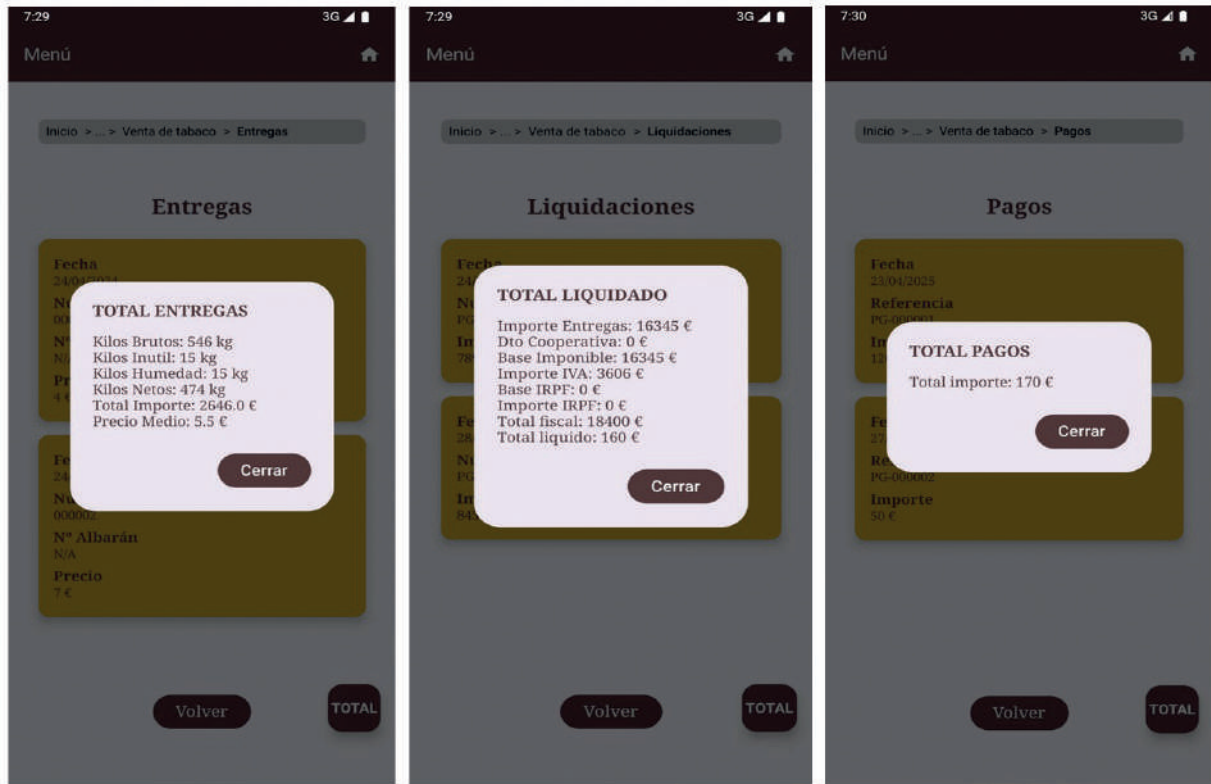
7:29 3G

Menú

Inicio > ... > Venta de tabaco > Entregas

Entregas

Fecha
24/04/2024
Nº
000
Nº
N/A
Pr
4 €

TOTAL ENTREGAS

Kilos Brutos: 546 kg
Kilos Inutil: 15 kg
Kilos Humedad: 15 kg
Kilos Netos: 474 kg
Total Importe: 2646.0 €
Precio Medio: 5.5 €

Cerrar

Fe
24
Nu
000002
Nº Albarán
N/A
Precio
7 €

Volver

TOTAL

7:29 3G

Menú

Inicio > ... > Venta de tabaco > Liquidaciones

Liquidaciones

Fecha
24
Nu
PG
Im
78

TOTAL LIQUIDADO

Importe Entregas: 16345 €
Dto Cooperativa: 0 €
Base Imponible: 16345 €
Importe IVA: 3606 €
Base IRPF: 0 €
Importe IRPF: 0 €
Total fiscal: 18400 €
Total liquido: 160 €

Cerrar

Fe
28
Nu
PG
In
84

Volver

TOTAL

7:30 3G

Menú

Inicio > ... > Venta de tabaco > Pagos

Pagos

Fecha
23/04/2025
Referencia
PG-000001
In
12

TOTAL PAGOS

Total importe: 170 €

Cerrar

Fe
37
Re
PG-000002
Importe
50 €

Volver

TOTAL